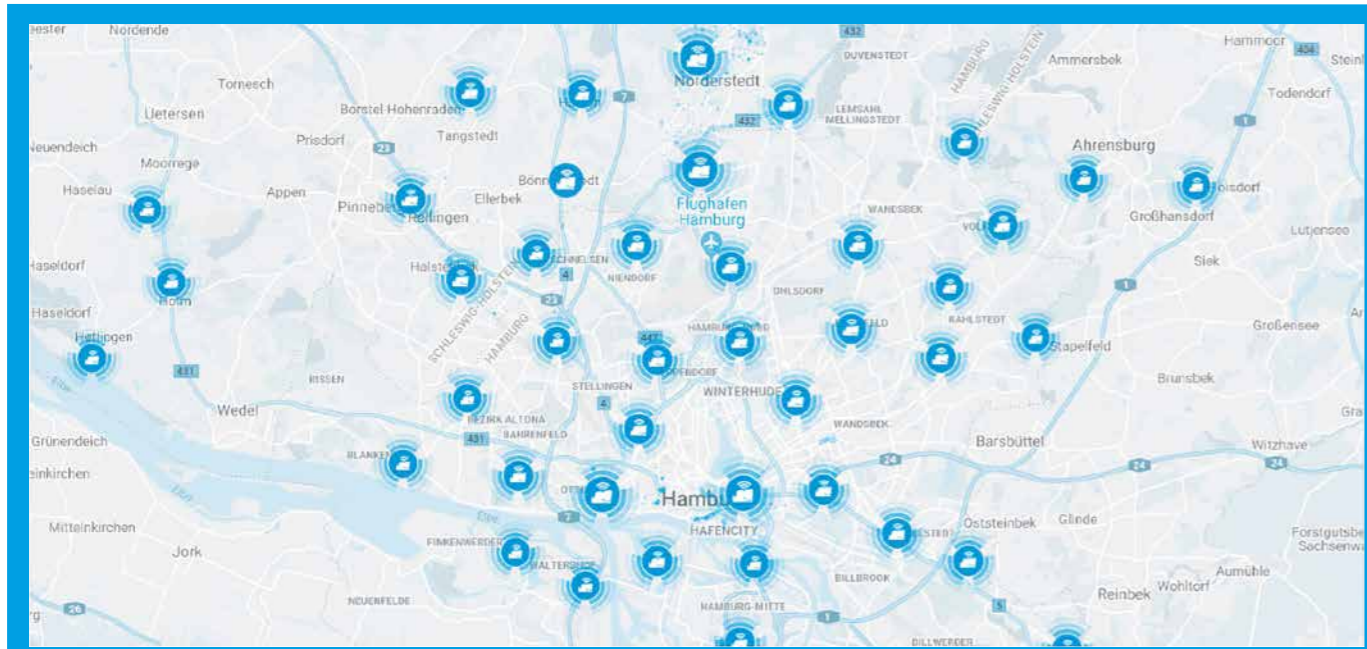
eester
Nordende
Norderstedt
432
DUVENSTEDT
Hammoor
404
Steinb
Tornesch
Borstel-Hohenraden
7
LEMSAHL MELLINGSTEDT
Ammersbek
Todendorf
Uetersen
Prisdorf
Tangstedt
432
HAMBURG
SCHLESWIG-HOLSTEIN
1
Neuendeich
23
Ahrensburg
Moorrege
Bönn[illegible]edt
Haselau
Appen
Flughafen Hamburg
Hoisdorf
Pinneberg
Rellingen
Ellerbek
WANDSBEK
Großhansdorf
Lütjensee
SCHNELSEN
VOLK
Haseldorf
Halste
4
NIENDORF
Siek
SCHLESWIG-HOLSTEIN
OHLSDORF
Holm
23
1
Haseldorf
KAHLSTEDT
Großensee
Hetlingen
HAMBURG
447
HAMBURG-NORD
ELD
Stapelfeld
431
RISSEN
STELLINGEN
Wedel
4
WINTERHUDE
Brunsbek
BEZIRK ALTONA
Elbe
431
BAHRENFELD
WANDSBEK
Gra
Grünendeich
Barsbüttel
BLANKENESE
24
24
24
Witzhave
einkirchen
Elbe
OTTENSEN
Hamburg
7
HAFENCITY
Oststeinbek
Glinde
Mitteinkirchen
Elbe
Forstgutsbe Sachsenwa
Jork
FINKENWERDER
OSTEDT
WALTERSHOF
BILLBROOK
Aumühle
Reinbek
Wohltorf
26
NEUENFELDE
HAMBURG-MITTE
1
5
BILLWERDER